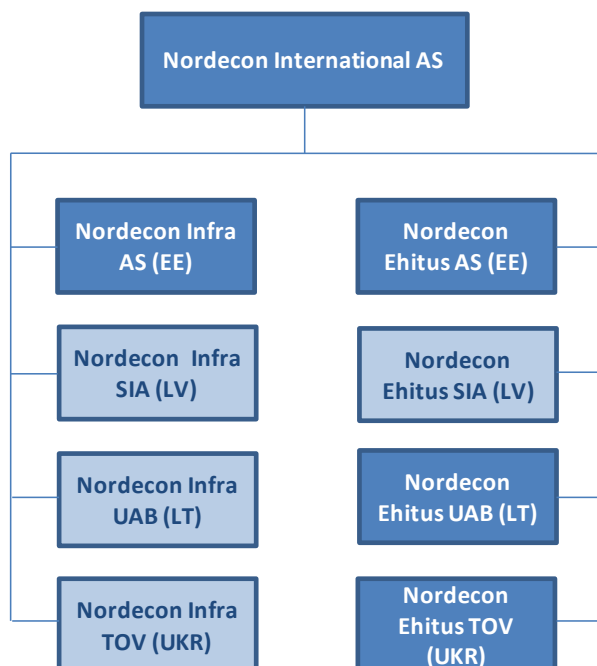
Nordecon International AS

Nordecon Infra AS (EE)

Nordecon Infra SIA (LV)

Nordecon Infra UAB (LT)

Nordecon Infra TOV (UKR)

Nordecon Ehitus AS (EE)

Nordecon Ehitus SIA (LV)

Nordecon Ehitus UAB (LT)

Nordecon Ehitus TOV (UKR)